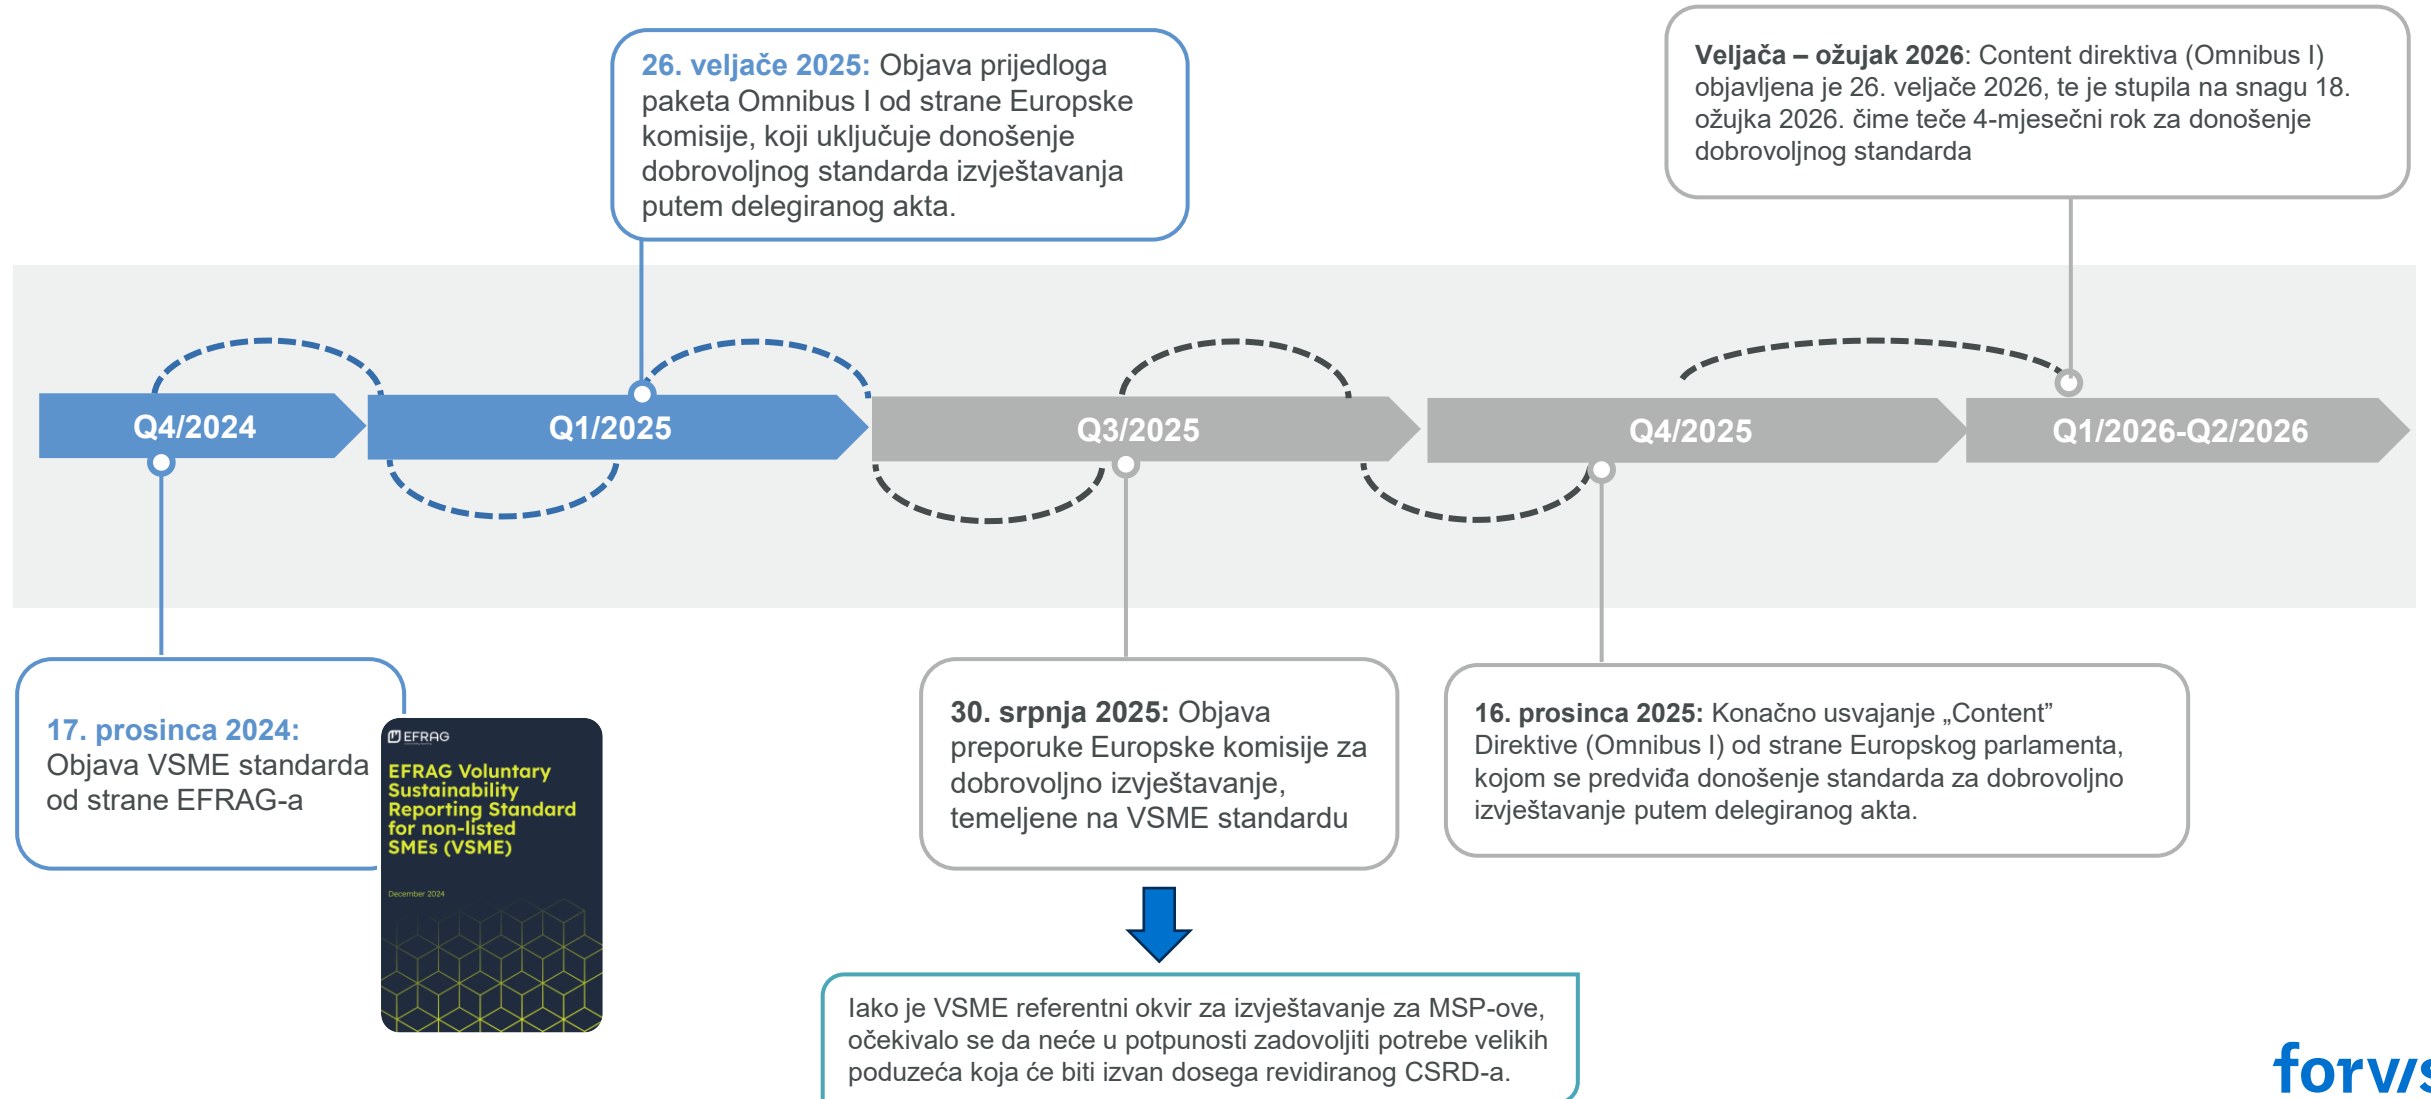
26. veljače 2025: Objava prijedloga paketa Omnibus I od strane Europske komisije, koji uključuje donošenje dobrovoljnog standarda izvještavanja putem delegiranog akta.

Veljača – ožujak 2026: Content direktiva (Omnibus I) objavljena je 26. veljače 2026, te je stupila na snagu 18. ožujka 2026. čime teče 4-mjesečni rok za donošenje dobrovoljnog standarda

Q4/2024

Q1/2025

Q3/2025

Q4/2025

Q1/2026-Q2/2026

17. prosinca 2024: Objava VSME standarda od strane EFRAG-a

EFRAG

EFRAG Voluntary Sustainability Reporting Standard for non-listed SMEs (VSME)

December 2024

30. srpnja 2025: Objava preporuke Europske komisije za dobrovoljno izvještavanje, temeljene na VSME standardu

16. prosinca 2025: Konačno usvajanje „Content" Direktive (Omnibus I) od strane Europskog parlamenta, kojom se predviđa donošenje standarda za dobrovoljno izvještavanje putem delegiranog akta.

Iako je VSME referentni okvir za izvještavanje za MSP-ove, očekivalo se da neće u potpunosti zadovoljiti potrebe velikih poduzeća koja će biti izvan dosega revidiranog CSRD-a.

forv/s